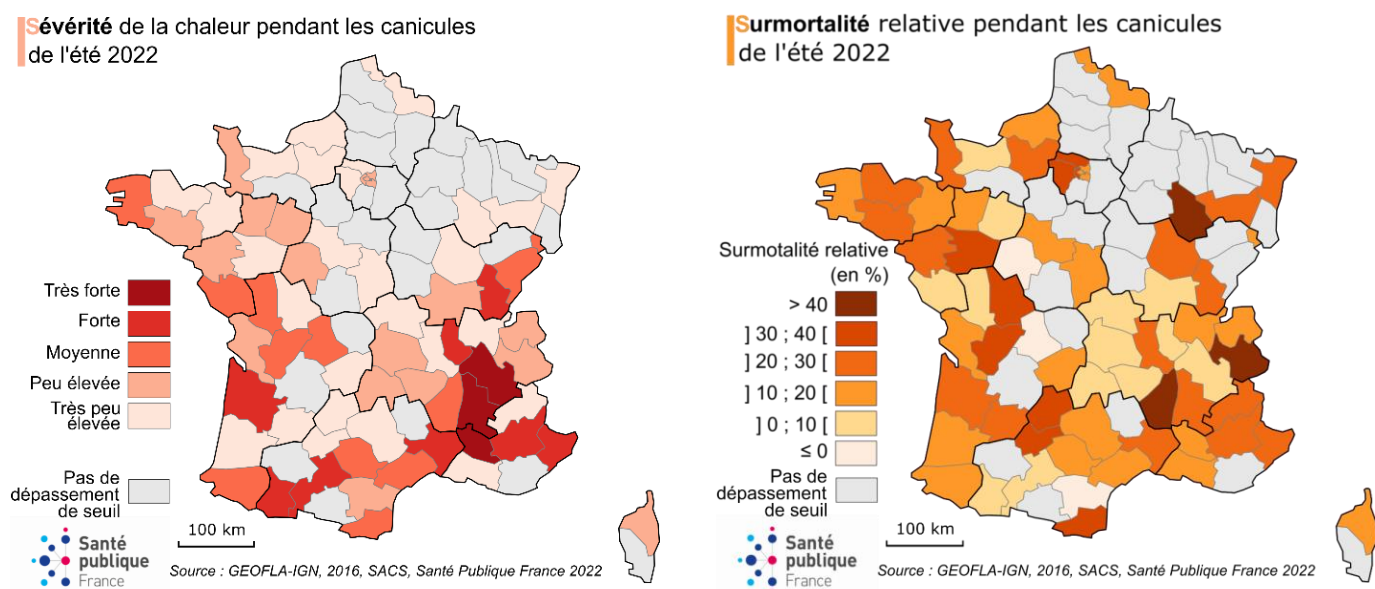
Sévérité de la chaleur pendant les canicules de l'été 2022

Très forte
Forte
Moyenne
Peu élevée
Très peu élevée

Pas de dépassement de seuil

100 km

Santé publique France

Source : GEOFLA-IGN, 2016, SACS, Santé Publique France 2022

Surmortalité relative pendant les canicules de l'été 2022

Surmotalité relative (en %)
> 40
] 30 ; 40 [
] 20 ; 30 [
] 10 ; 20 [
] 0 ; 10 [
≤ 0
Pas de dépassement de seuil

100 km

Santé publique France

Source : GEOFLA-IGN, 2016, SACS, Santé Publique France 2022